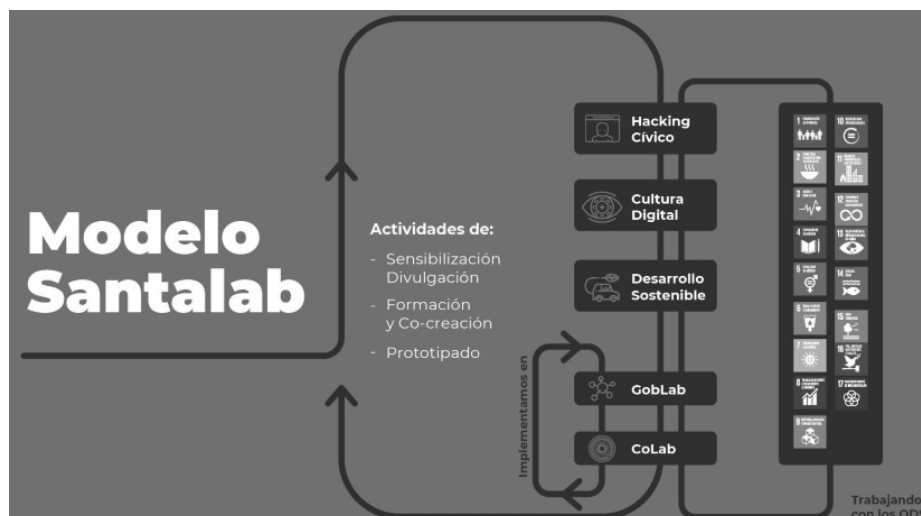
Modelo Santalab

Actividades de:

- Sensibilización Divulgación
- Formación y Co-creación
- Prototipado

Hacking Cívico

Cultura Digital

Desarrollo Sostenible

Implementamos en

GobLab

CoLab

1 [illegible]
2 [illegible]
3 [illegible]
4 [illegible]
5 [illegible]
6 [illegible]
7 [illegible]
8 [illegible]
9 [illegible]
10 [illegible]
11 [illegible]
12 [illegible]
13 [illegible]
14 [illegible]
15 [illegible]
16 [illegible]
17 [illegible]

Trabajando con los OD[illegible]